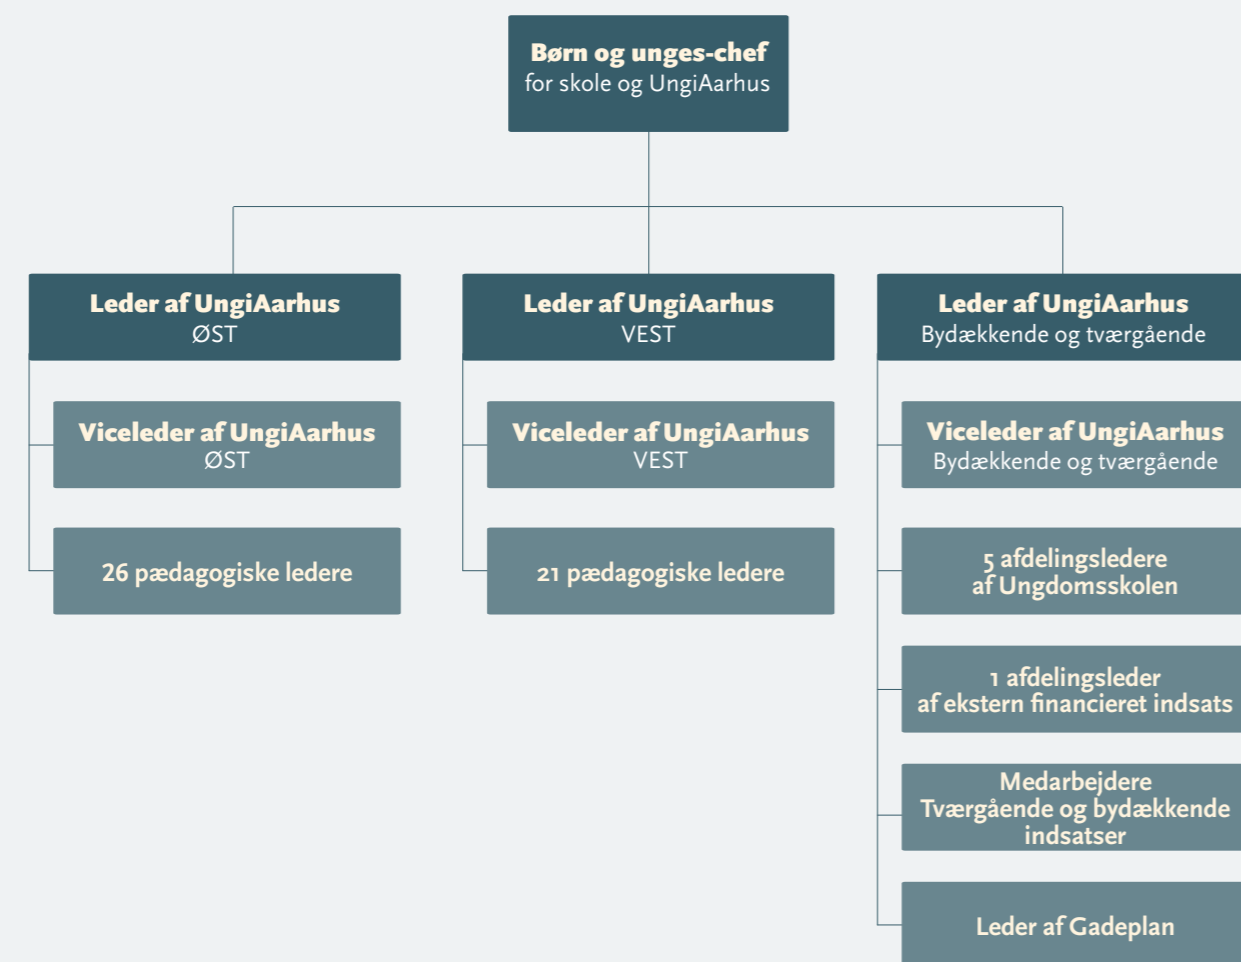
Børn og unges-chef
for skole og UngiAarhus

Leder af UngiAarhus
ØST

Viceleder af UngiAarhus
ØST

26 pædagogiske ledere

Leder af UngiAarhus
VEST

Viceleder af UngiAarhus
VEST

21 pædagogiske ledere

Leder af UngiAarhus
Bydækkende og tværgående

Viceleder af UngiAarhus
Bydækkende og tværgående

5 afdelingsledere
af Ungdomsskolen

1 afdelingsleder
af ekstern financieret indsats

Medarbejdere
Tværgående og bydækkende
indsatser

Leder af Gadeplan